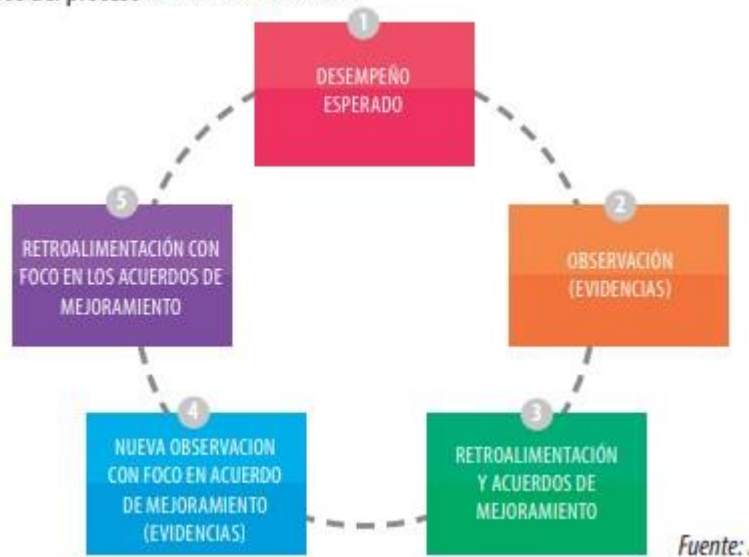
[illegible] proceso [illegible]

1
DESEMPEÑO ESPERADO

2
OBSERVACIÓN (EVIDENCIAS)

3
RETROALIMENTACIÓN Y ACUERDOS DE MEJORAMIENTO

4
NUEVA OBSERVACION CON FOCO EN ACUERDO DE MEJORAMIENTO (EVIDENCIAS)

5
RETROALIMENTACIÓN CON FOCO EN LOS ACUERDOS DE MEJORAMIENTO

Fuente: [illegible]